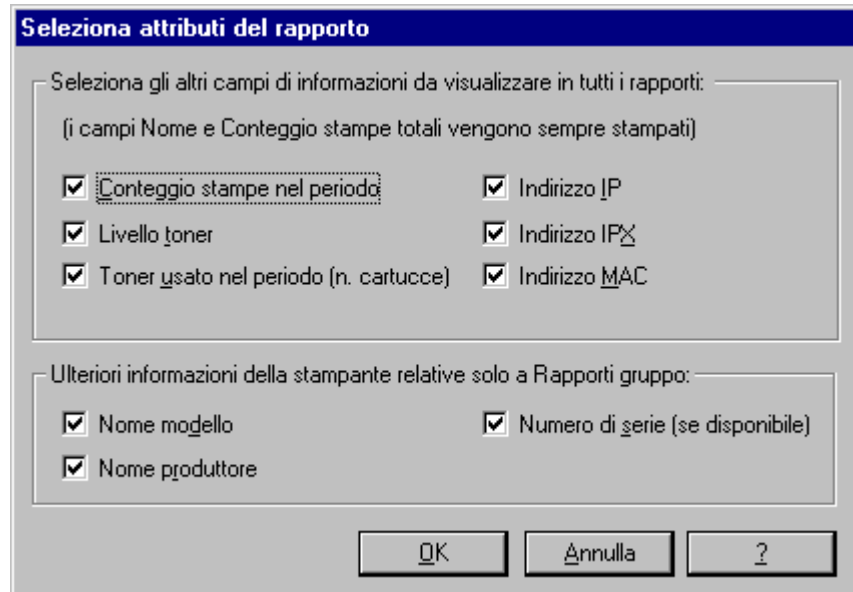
Seleziona attributi del rapporto

Seleziona gli altri campi di informazioni da visualizzare in tutti i rapporti:

(i campi Nome e Conteggio stampe totali vengono sempre stampati)

☑ Conteggio stampe nel periodo
☑ Livello toner
☑ Toner usato nel periodo (n. cartucce)

☑ Indirizzo IP
☑ Indirizzo IPX
☑ Indirizzo MAC

Ulteriori informazioni della stampante relative solo a Rapporti gruppo:

☑ Nome modello
☑ Nome produttore

☑ Numero di serie (se disponibile)

OK
Annulla
?